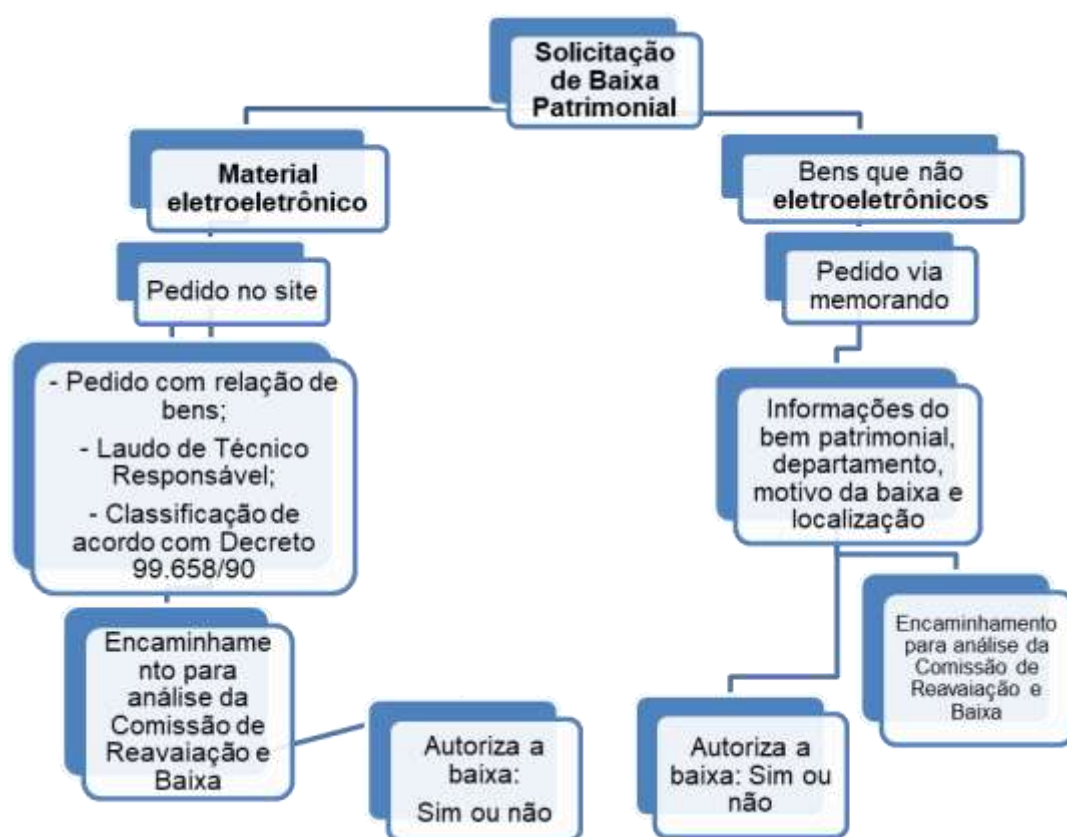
Solicitação de Baixa Patrimonial

Material eletroeletrônico

Pedido no site

- Pedido com relação de bens;
- Laudo de Técnico Responsável;
- Classificação de acordo com Decreto 99.658/90

Encaminhamento para análise da Comissão de Reavaiação e Baixa

Autoriza a baixa:
Sim ou não

Bens que não eletroeletrônicos

Pedido via memorando

Informações do bem patrimonial, departamento, motivo da baixa e localização

Encaminhamento para análise da Comissão de Reavaiação e Baixa

Autoriza a baixa: Sim ou não